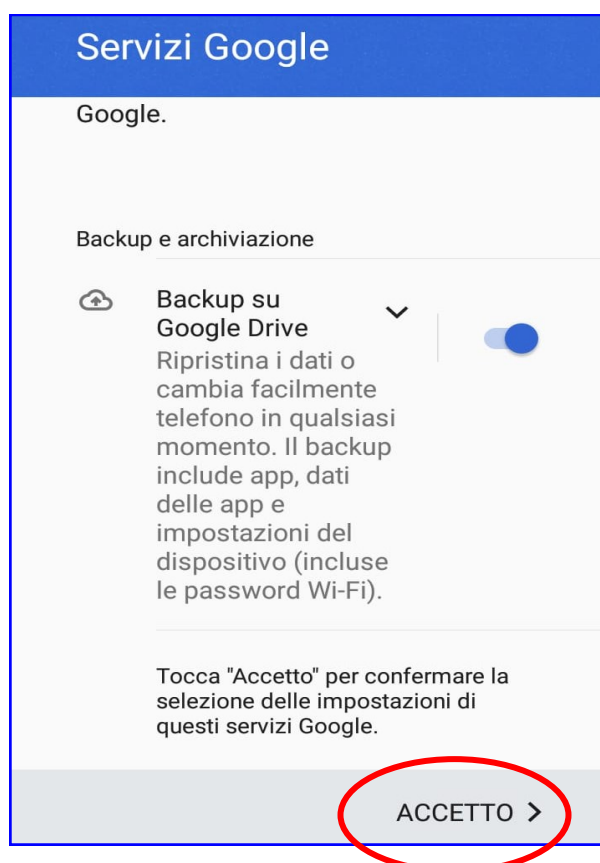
Servizi Google

Google.

Backup e archiviazione

Backup su Google Drive

Ripristina i dati o cambia facilmente telefono in qualsiasi momento. Il backup include app, dati delle app e impostazioni del dispositivo (incluse le password Wi-Fi).

Tocca "Accetto" per confermare la selezione delle impostazioni di questi servizi Google.

ACCETTO >